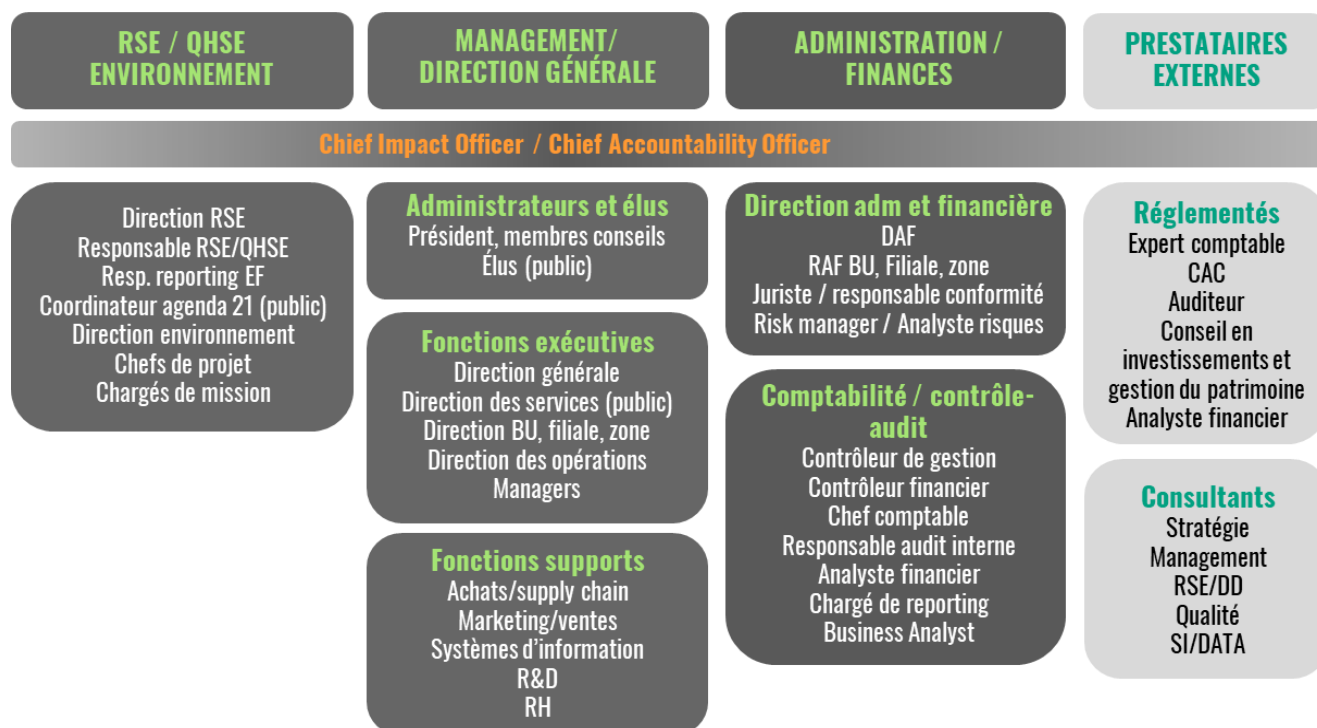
RSE / QHSE ENVIRONNEMENT

MANAGEMENT/ DIRECTION GÉNÉRALE

ADMINISTRATION / FINANCES

PRESTATAIRES EXTERNES

Chief Impact Officer / Chief Accountability Officer

Direction RSE
Responsable RSE/QHSE
Resp. reporting EF
Coordinateur agenda 21 (public)
Direction environnement
Chefs de projet
Chargés de mission

Administrateurs et élus
Président, membres conseils
Élus (public)

Fonctions exécutives
Direction générale
Direction des services (public)
Direction BU, filiale, zone
Direction des opérations
Managers

Fonctions supports
Achats/supply chain
Marketing/ventes
Systèmes d'information
R&D
RH

Direction adm et financière
DAF
RAF BU, Filiale, zone
Juriste / responsable conformité
Risk manager / Analyste risques

Comptabilité / contrôle-audit
Contrôleur de gestion
Contrôleur financier
Chef comptable
Responsable audit interne
Analyste financier
Chargé de reporting
Business Analyst

Réglementés
Expert comptable
CAC
Auditeur
Conseil en investissements et gestion du patrimoine
Analyste financier

Consultants
Stratégie
Management
RSE/DD
Qualité
SI/DATA